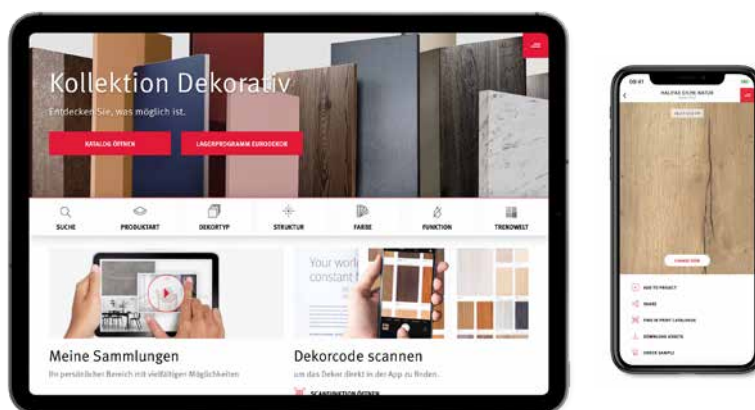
Kollektion Dekorativ
Entdecken Sie, was möglich ist.

KATALOG ÖFFNEN
LAGERPROGRAMM EURODEKOR

SUCHE
PRODUKTART
DEKORTYP
STRUKTUR
FARBE
FUNKTION
TRENDWELT

Your work
constant

Meine Sammlungen
Ihr persönlicher Bereich mit vielfältigen Möglichkeiten

Dekorcode scannen
um das Dekor direkt in der App zu finden.
SCANFUNKTION ÖFFNEN

08:41
HALIFAX OAK NATUR
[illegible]
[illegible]
ADD TO PROJECT
SHARE
FIND IN PRINT CATALOGUE
DOWNLOAD ASSETS
ORDER SAMPLE